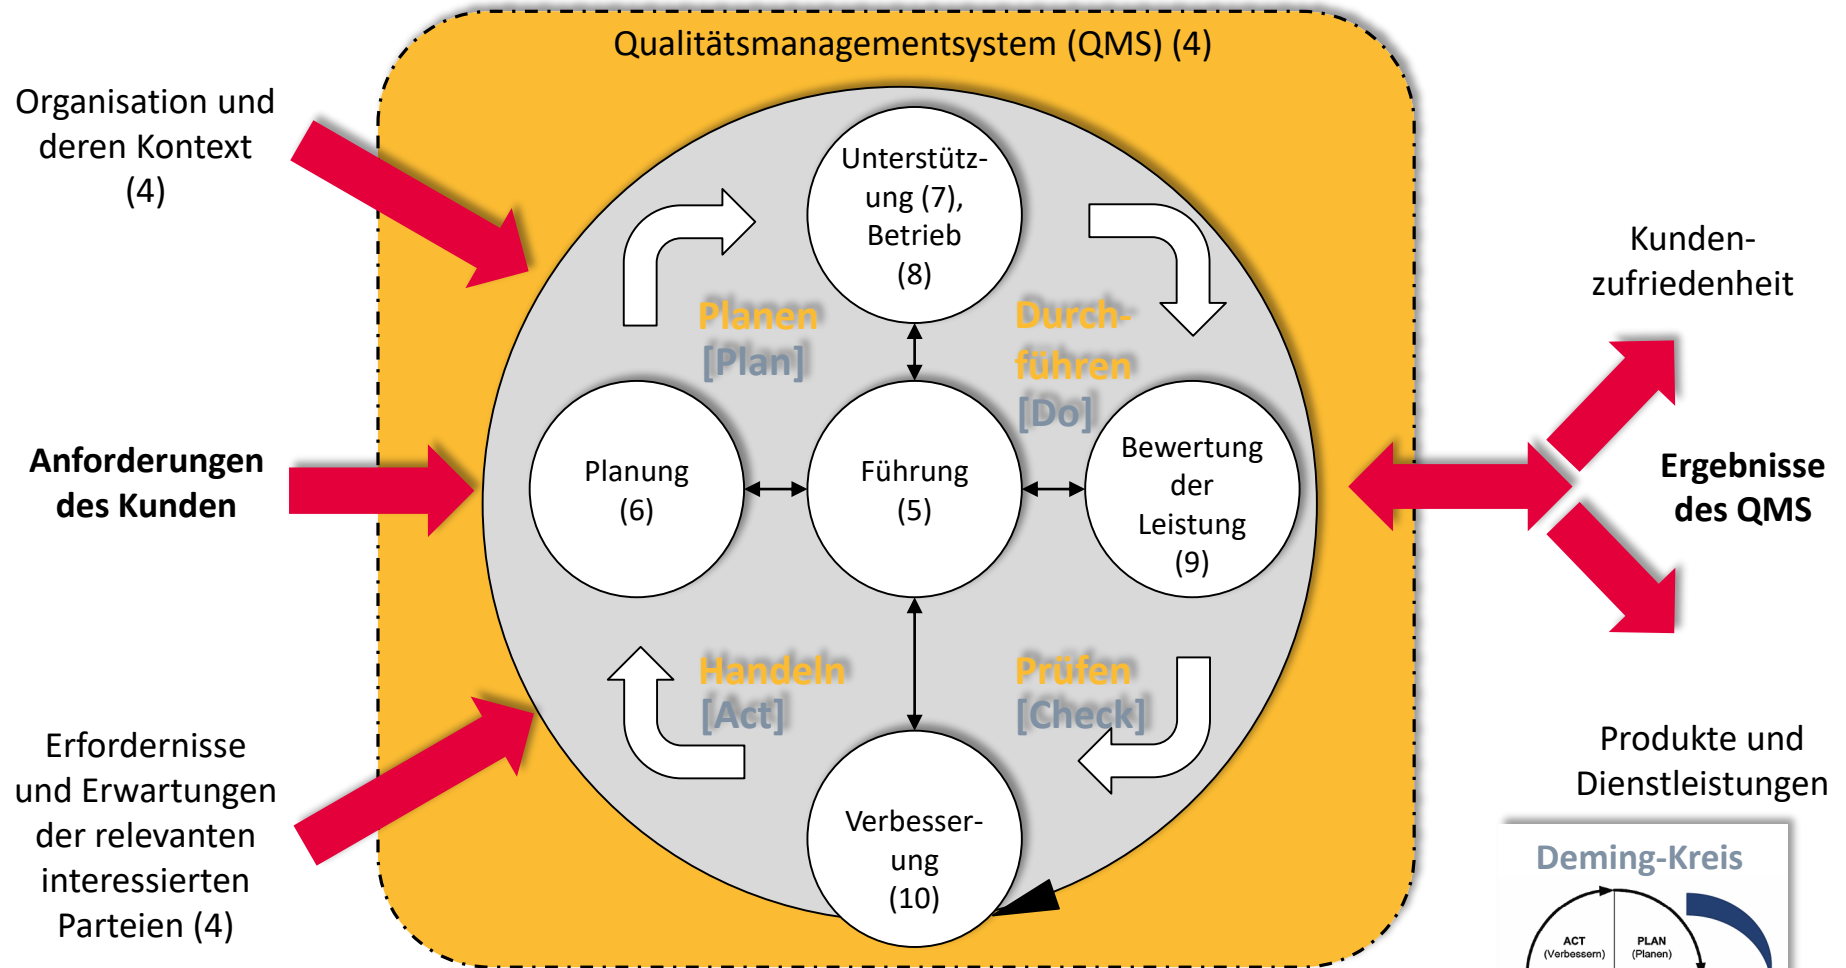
Qualitätsmanagementsystem (QMS) (4)

Organisation und deren Kontext (4)

Anforderungen des Kunden

Erfordernisse und Erwartungen der relevanten interessierten Parteien (4)

Unterstützung (7), Betrieb (8)

Planen [Plan]

Durchführen [Do]

Planung (6)

Führung (5)

Bewertung der Leistung (9)

Handeln [Act]

Prüfen [Check]

Verbesserung (10)

Kundenzufriedenheit

Ergebnisse des QMS

Produkte und Dienstleistungen

Deming-Kreis

ACT (Verbessern)

PLAN (Planen)